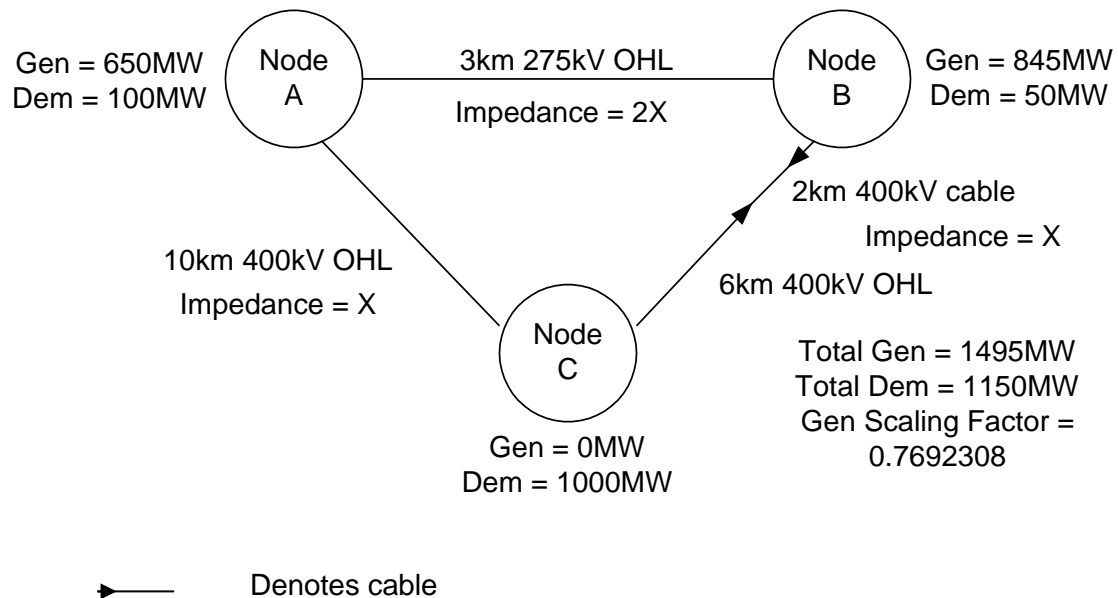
Gen = 650MW
Dem = 100MW

Node
A

3km 275kV OHL

Impedance = 2X

Node
B

Gen = 845MW
Dem = 50MW

2km 400kV cable

Impedance = X

10km 400kV OHL

Impedance = X

6km 400kV OHL

Node
C

Total Gen = 1495MW
Total Dem = 1150MW
Gen Scaling Factor = 0.7692308

Gen = 0MW
Dem = 1000MW

Denotes cable